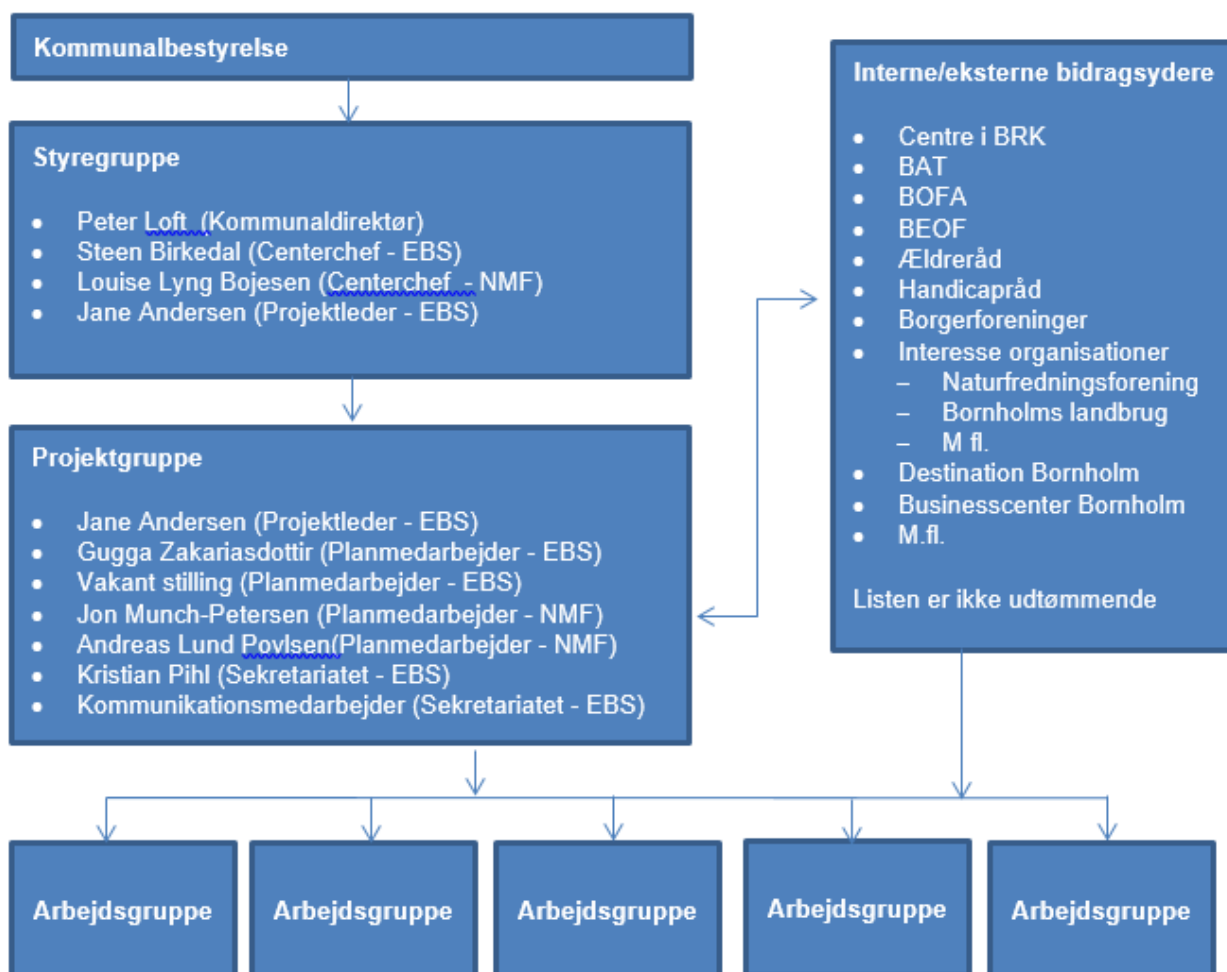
Kommunalbestyrelse

Styregruppe

- Peter Loft. (Kommunaldirektør)
- Steen Birkedal (Centerchef - EBS)
- Louise Lyng Bojesen (Centerchef - NMF)
- Jane Andersen (Projektleder - EBS)

Projektgruppe

- Jane Andersen (Projektleder - EBS)
- Gugga Zakariasdottir (Planmedarbejder - EBS)
- Vakant stilling (Planmedarbejder - EBS)
- Jon Munch-Petersen (Planmedarbejder - NMF)
- Andreas Lund Povlsen(Planmedarbejder - NMF)
- Kristian Pihl (Sekretariatet - EBS)
- Kommunikationsmedarbejder (Sekretariatet - EBS)

Interne/eksterne bidragsydere

- Centre i BRK
- BAT
- BOFA
- BEOF
- Ældreråd
- Handicapråd
- Borgerforeninger
- Interesse organisationer
  – Naturfredningsforening
  – Bornholms landbrug
  – M fl.
- Destination Bornholm
- Businesscenter Bornholm
- M.fl.

Listen er ikke udtømmende

Arbejdsgruppe

Arbejdsgruppe

Arbejdsgruppe

Arbejdsgruppe

Arbejdsgruppe